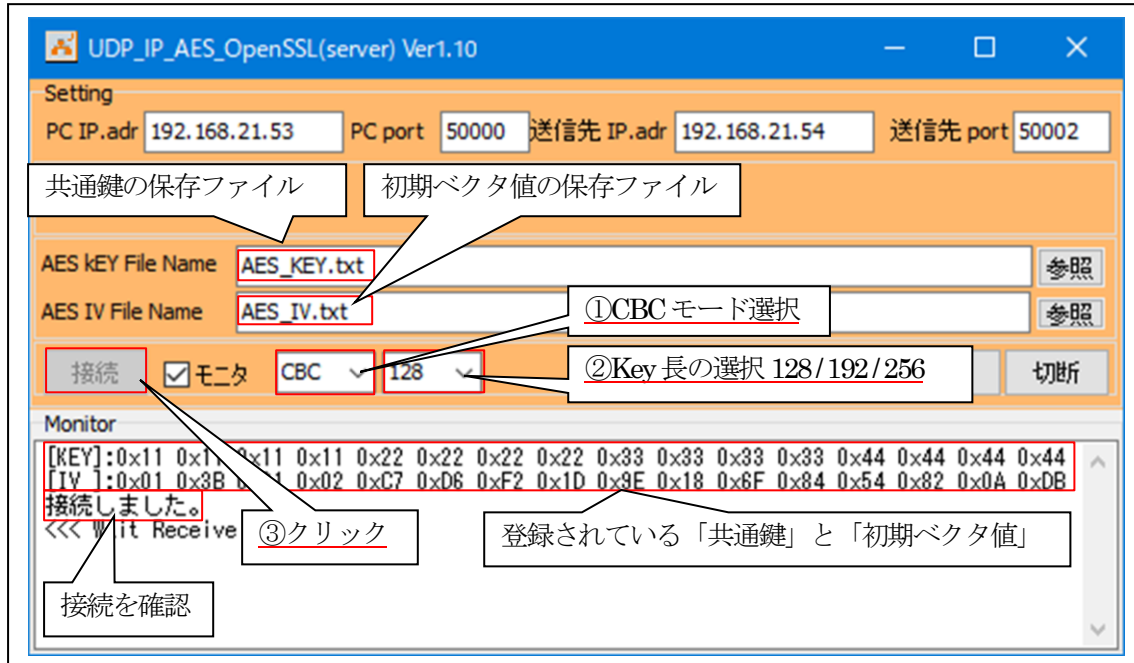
UDP_IP_AES_OpenSSL(server) Ver1.10

Setting
PC IP.adr 192.168.21.53 PC port 50000 送信先 IP.adr 192.168.21.54 送信先 port 50002

共通鍵の保存ファイル
初期ベクタ値の保存ファイル

AES kEY File Name AES_KEY.txt 参照
AES IV File Name AES_IV.txt 参照

①CBC モード選択

接続 ☑モニタ CBC 128 ②Key 長の選択 128/192/256 切断

Monitor
[KEY]:0x11 0x1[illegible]x11 0x11 0x22 0x22 0x22 0x22 0x33 0x33 0x33 0x33 0x44 0x44 0x44 0x44
[IV ]:0x01 0x3B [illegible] 0x02 0xC7 0xD6 0xF2 0x1D 0x9E 0x18 0x6F 0x84 0x54 0x82 0x0A 0xDB
接続しました。
<<< W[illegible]it Receive

③クリック
登録されている「共通鍵」と「初期ベクタ値」
接続を確認